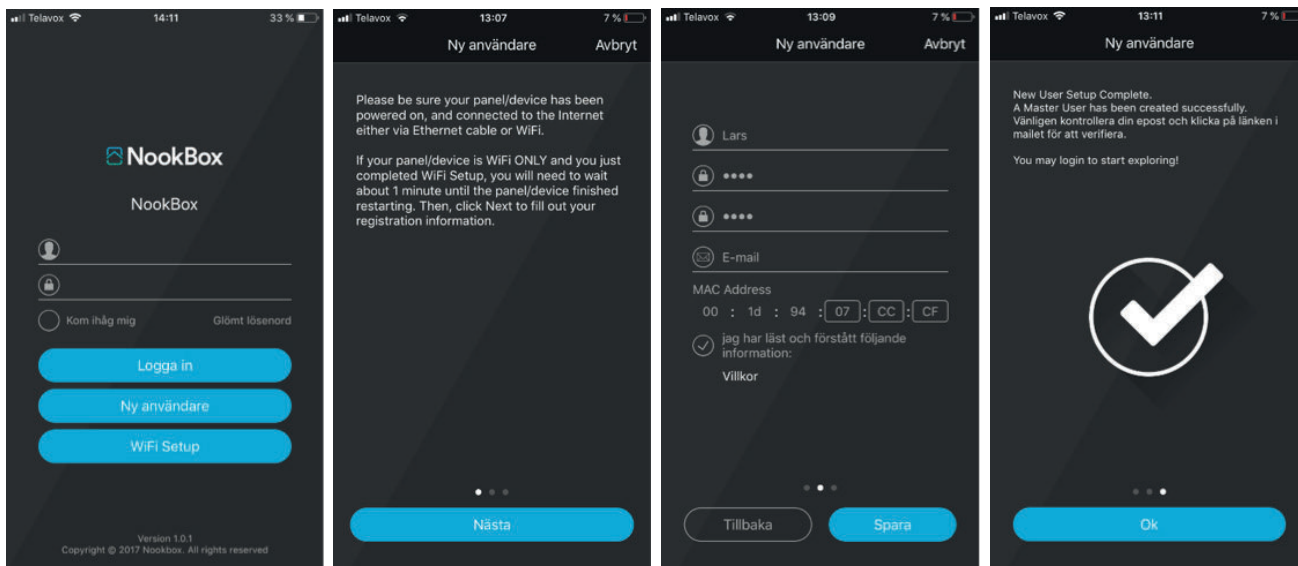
Telavox 14:11 33 %

NookBox

NookBox

Kom ihåg mig Glömt lösenord

Logga in

Ny användare

WiFi Setup

Version 1.0.1
Copyright © 2017 Nookbox. All rights reserved

Telavox 13:07 7 %

Ny användare Avbryt

Please be sure your panel/device has been powered on, and connected to the Internet either via Ethernet cable or WiFi.

If your panel/device is WiFi ONLY and you just completed WiFi Setup, you will need to wait about 1 minute until the panel/device finished restarting. Then, click Next to fill out your registration information.

Nästa

Telavox 13:09 7 %

Ny användare Avbryt

Lars

••••

••••

E-mail

MAC Address

00 : 1d : 94 : 07 : CC : CF

jag har läst och förstått följande information:

Villkor

Tillbaka Spara

Telavox 13:11 7 %

Ny användare

New User Setup Complete.
A Master User has been created successfully.
Vänligen kontrollera din epost och klicka på länken i mailet för att verifiera.

You may login to start exploring!

Ok